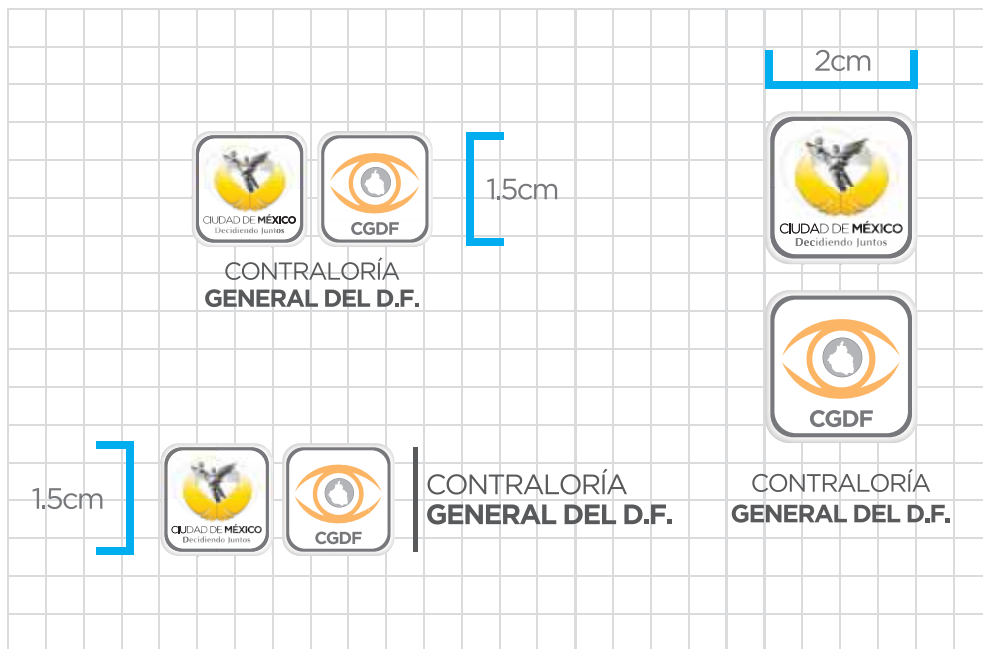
2cm

CIUDAD DE MÉXICO
Decidiendo Juntos

CGDF

1.5cm

CONTRALORÍA
GENERAL DEL D.F.

CIUDAD DE MÉXICO
Decidiendo Juntos

CGDF

CONTRALORÍA
GENERAL DEL D.F.

1.5cm

CIUDAD DE MÉXICO
Decidiendo Juntos

CGDF

CONTRALORÍA
GENERAL DEL D.F.